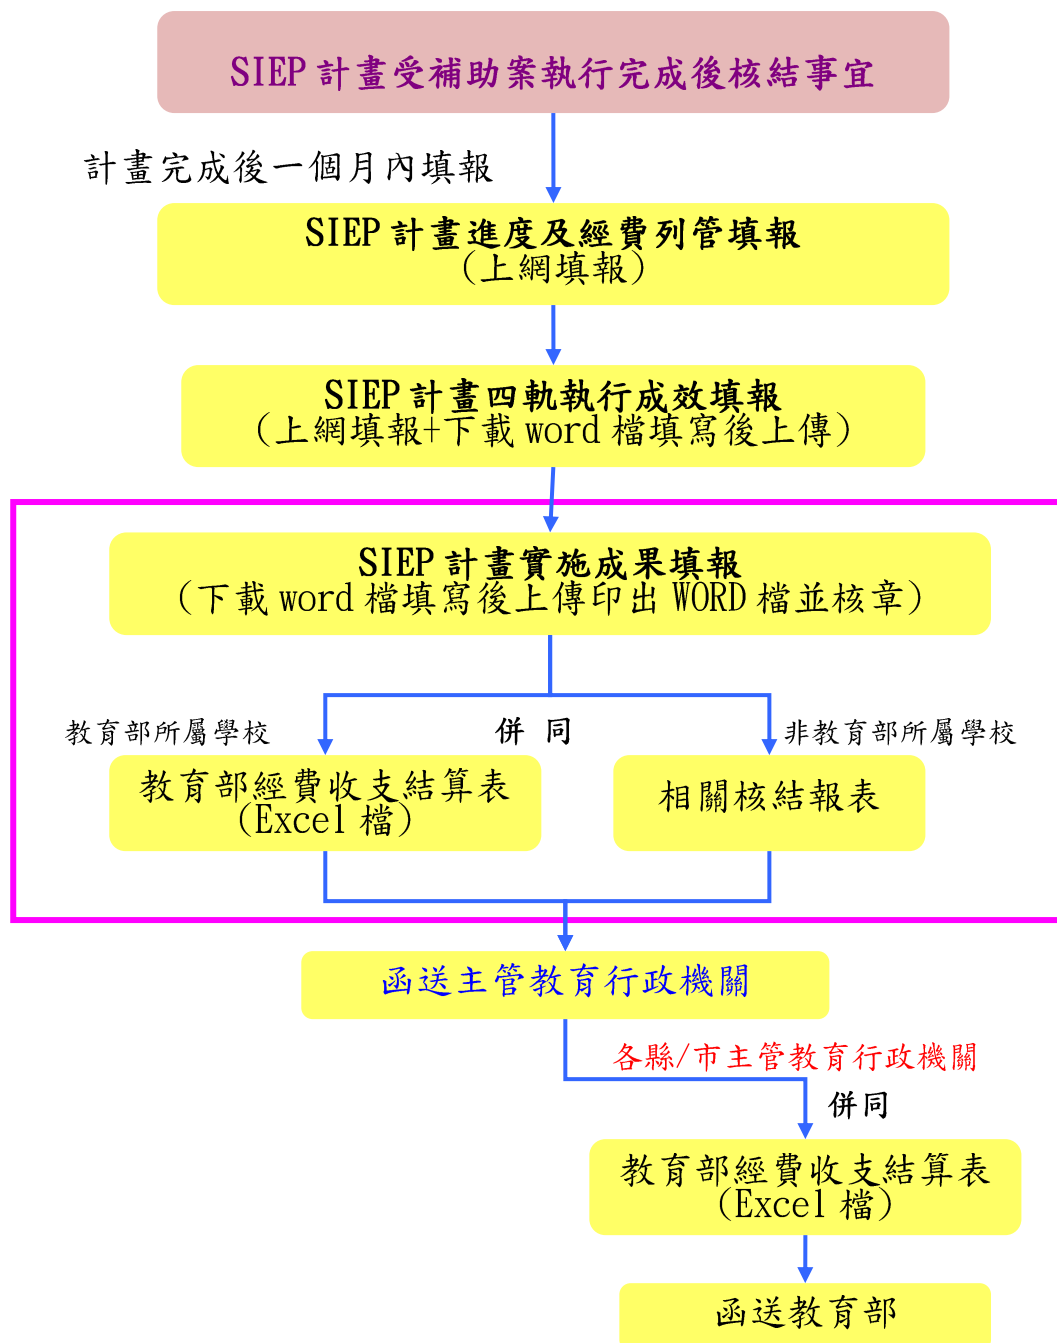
SIEP 計畫受補助案執行完成後核結事宜

計畫完成後一個月內填報

SIEP 計畫進度及經費列管填報
（上網填報）

SIEP 計畫四軌執行成效填報
（上網填報+下載 word 檔填寫後上傳）

SIEP 計畫實施成果填報
（下載 word 檔填寫後上傳印出 WORD 檔並核章）

教育部所屬學校

併 同

非教育部所屬學校

教育部經費收支結算表
（Excel 檔）

相關核結報表

函送主管教育行政機關

各縣/市主管教育行政機關

併同

教育部經費收支結算表
（Excel 檔）

函送教育部